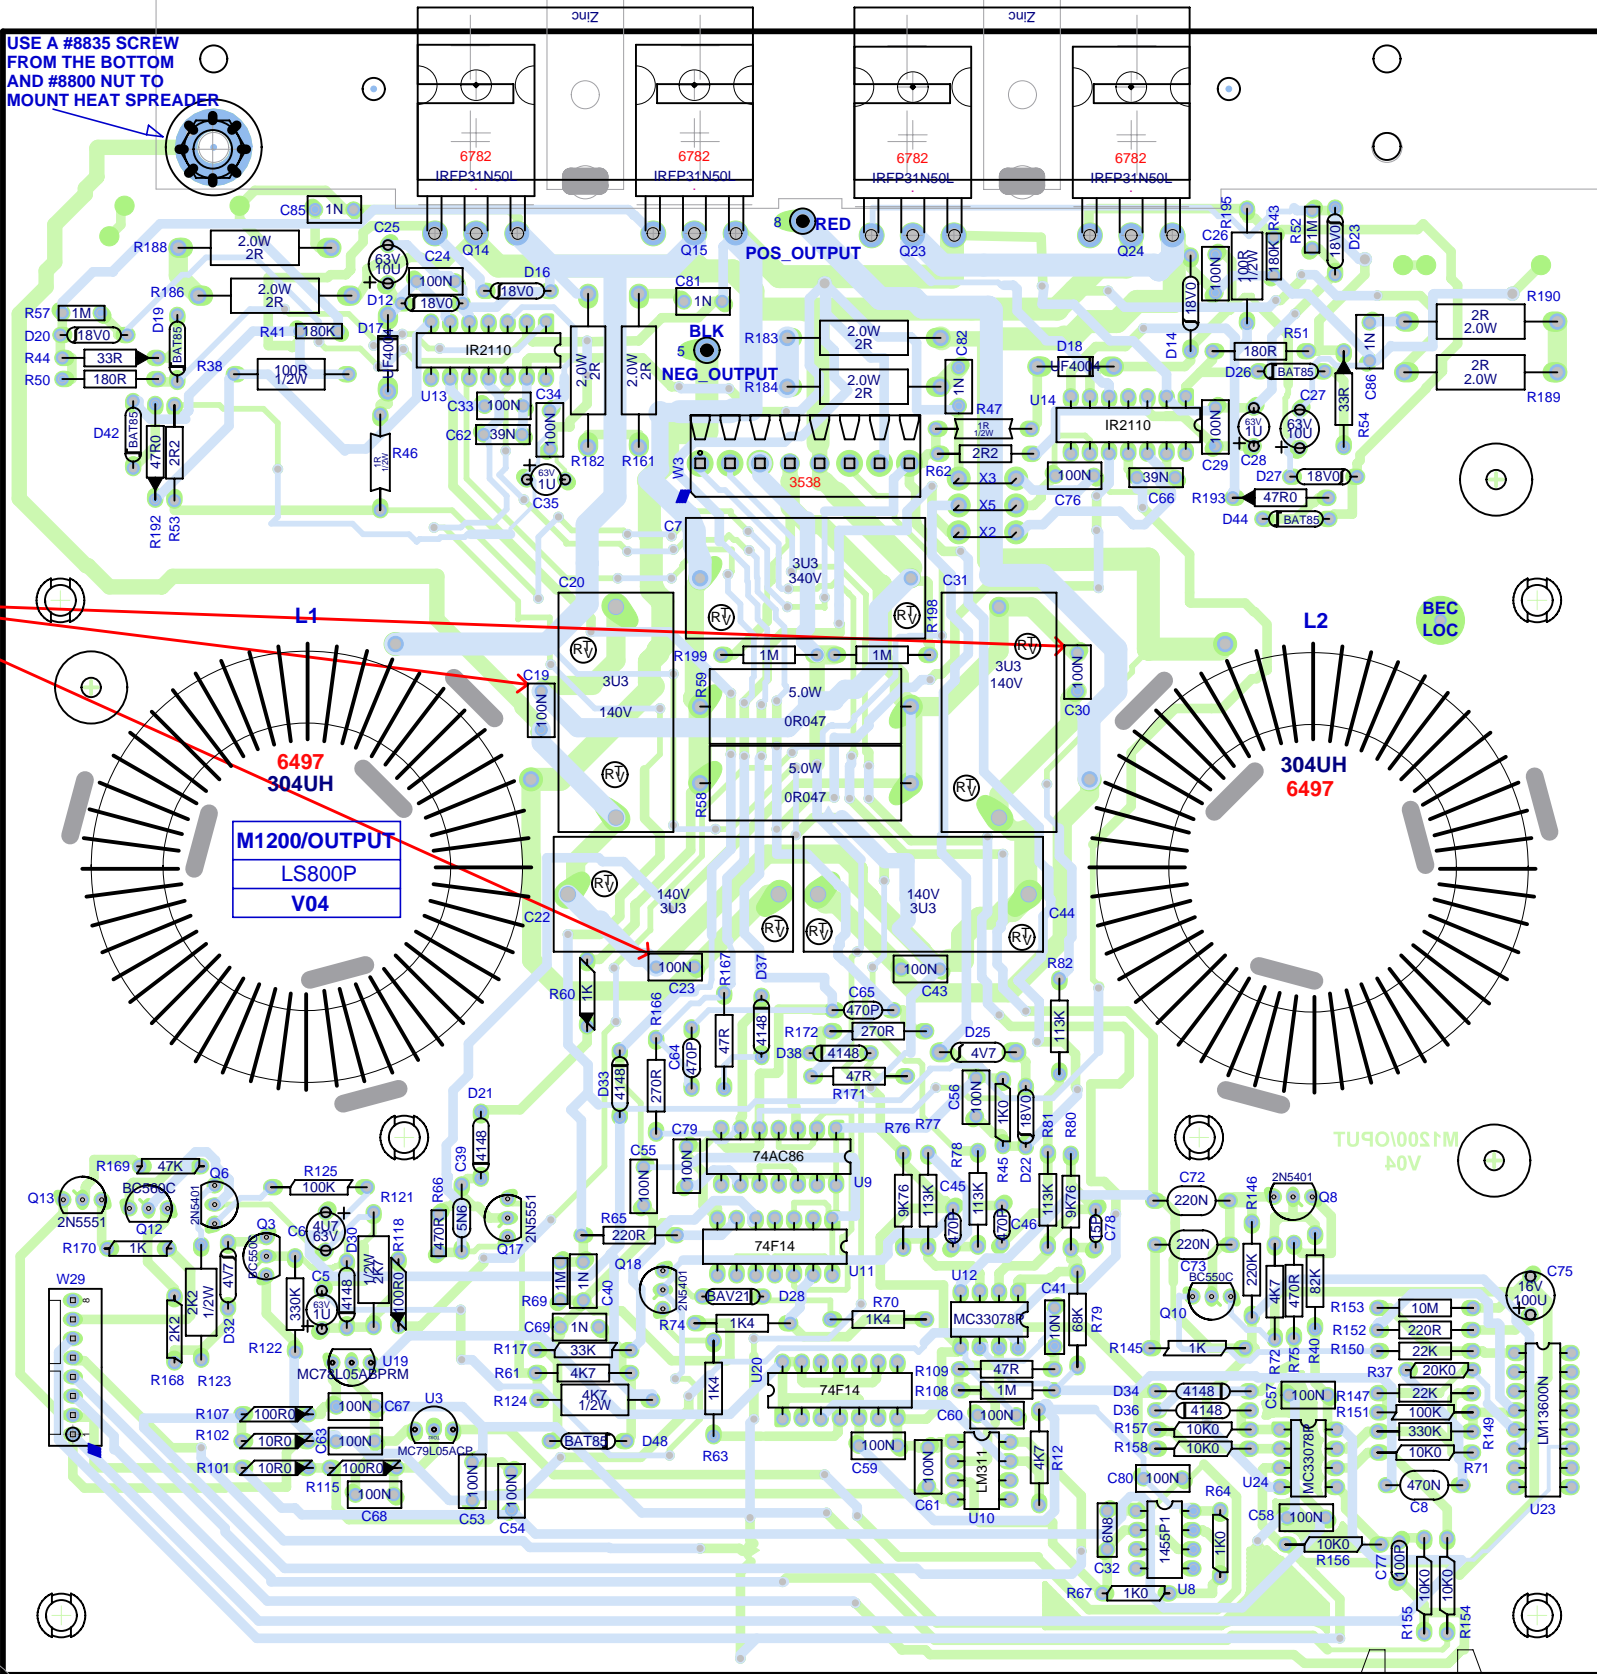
USE A #8835 SCREW FROM THE BOTTOM AND #8800 NUT TO MOUNT HEAT SPREADER

Zinc
Zinc

6782
IRFP31N50L
6782
IRFP31N50L
6782
IRFP31N50L
6782
IRFP31N50L

C85 1N
R188 2.0W 2R
C25 63V 10U
C24 Q14 Q15
8 RED
POS_OUTPUT
Q23 Q24
R195 R43 R52 1M 18V0 D23
C26 100N 100R 1/2W 180K
R186 2.0W 2R
100N
D16 18V0
C81 1N
D12 18V0
R57 1M
D20 18V0
R44 33R
R50 180R
D19 BAT85
R41 180K
D17 UF4004
IR2110
U13
C33 100N
C62 39N
C34 100N
2.0W 2R
2.0W 2R
BLK
5 NEG_OUTPUT
R183 2.0W 2R
R184 2.0W 2R
C82 1N
R38 100R 1/2W
D42 BAT85
47R0 2R2
R192 R53
R46
63V 1U C35
R182 R161
W3
3538
R47 1R 1/2W
R62 2R2
X3 X5 X2
D14 18V0
D18 UF4004
R51 180R
D26 BAT85
U14 IR2110
100N
C29 C28 63V 1U 63V 10U
C27 33R C86 1N
R54
R190 2R 2.0W
R189 2R 2.0W
C76 100N
C66 39N
D27 18V0
R193 47R0
D44 BAT85
C7
3U3 340V
C20 C31
R198
L1
L2
BEC LOC
R199 1M 1M
C19 100N
3U3 140V
R59 5.0W 0R047
5.0W 0R047
R58
3U3 140V
100N C30
6497 304UH
304UH 6497
M1200/OUTPUT
LS800P
V04
140V 3U3
140V 3U3
C22 C44
R60 1K
100N C23
R167 D37
100N C43
R82
R166
C65 470P
R172 270R
D25 4V7
113K
D38 4148
47R R171
D33 4148
270R
C64 470P
47R
4148
C56 100N
1K0 18V0
D21
C39 4148
C55 100N
C79 100N
74AC86
U9
R76 R77 R78 R45 D22 R81 R80
9K76 113K 113K 113K 9K76
C45 470P 470P C46 15P C78
M1200/OUTPUT V04
C72 220N
R146 2N5401 Q8
R169 47K
Q6
Q13 BC560C 2N5401
2N5551 Q12
R125 100K
R121
R66 6N8
2N5551 Q17
R65 220R
74F14 U11
220N C73
BC550C
Q10 220K 4K7 470R 82K
R170 1K
Q3 BC550C
C6 4U7 63V
D30 1/2W 2K7 R118
W29
C5 63V 1U
330K 4148
100R0
470R
1M 1N C40
Q18 2N5401
R69 C69 1N
BAV21 D28
R70 1K4
U12 MC33078P
C41 10N 68K R79
R153 10M
R152 220R
R150 22K
C75 16V 100U
R74 1K4
2K2 2K2 1/2W 4V7
D32
R122
R168 R123
U19 MC78L05ABPRM
R117 33K
R61 4K7
R124 4K7 1/2W
1K4
U20 74F14
R109 47R
R108 1M
R145 1K
R72 R75 R40
R37 20K0
C57 100N R147 22K
R151 100K
R149
330K 10K0
LM13600N
D34 4148
D36 4148
R157 10K0
R158 10K0
MC33078P
C60 100N
R107 100R0 C67 100N
R102 10R0 C63 100N
U3 MC79L05ACP
D48 BAT85
R63
C59 100N
100N C61
LM311 U10
4K7 R12
C80 100N
R64 U24
R71
470N C8
U23
R101 10R0 100R0
R115 100N C68
100N C53 100N C54
6N8 C32
1455P1
1K0
C58 100N
10K0 R156
C77 100P
10K0 10K0
R155 R154
R67 1K0 U8